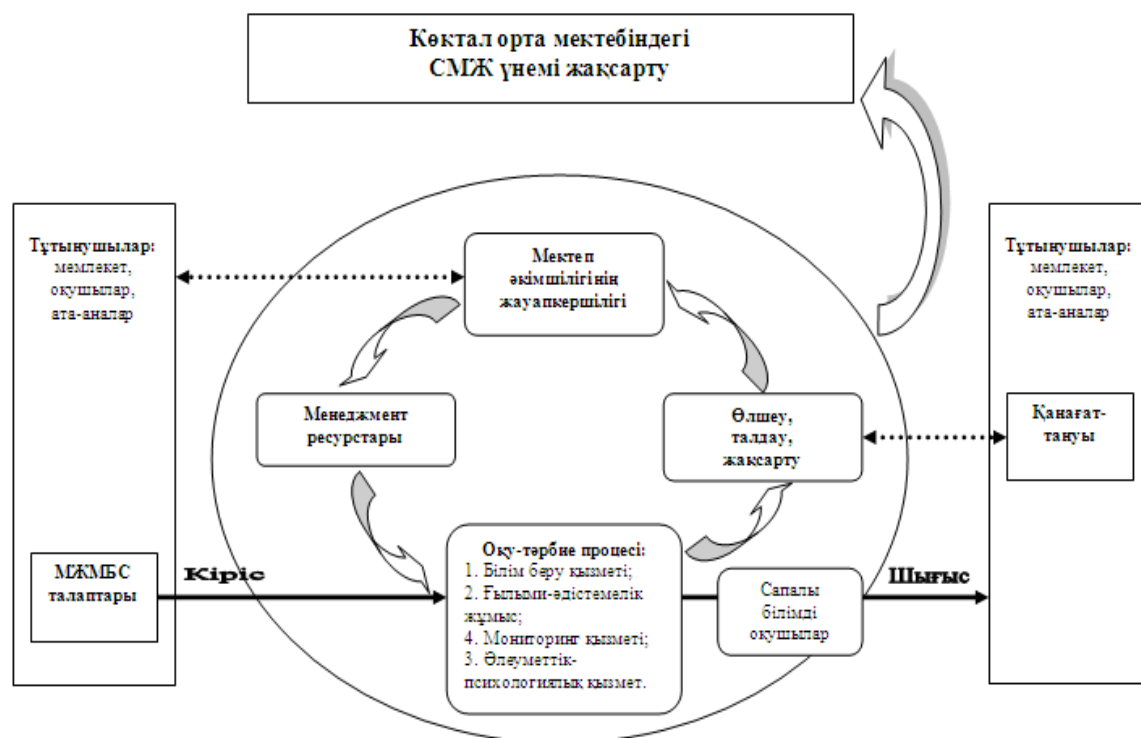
Көктал орта мектебіндегі
СМЖ үнемі жақсарту

Тұтынушылар:
мемлекет,
оқушылар,
ата-аналар

Мектеп
әкімшілігінің
жауапкершілігі

Тұтынушылар:
мемлекет,
оқушылар,
ата-аналар

Менеджмент
ресурстары

Өлшеу,
талдау,
жақсарту

Қанағат-
тануы

Оқу-тәрбие процесі:
1. Білім беру қызметі;
2. Ғылыми-әдістемелік жұмыс;
4. Мониторинг қызметі;
3. Әлеуметтік-психологиялық қызмет.

МЖМБС
талаптары

Кіріс

Сапалы
білімді
оқушылар

Шығыс